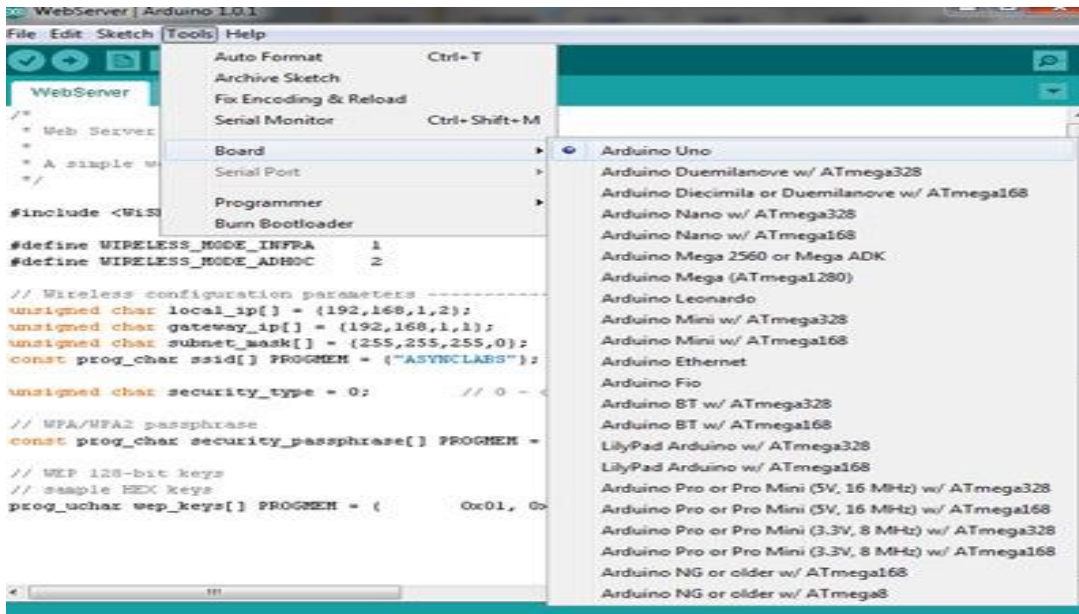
WebServer | Arduino 1.0.1

File Edit Sketch Tools Help

WebServer

/*
 * Web Server
 *
 * A simple w
 */

#include <WiS

#define WIRELESS_MODE_INFRA 1
#define WIRELESS_MODE_ADHOC 2

// Wireless configuration parameters ----------
unsigned char local_ip[] = {192,168,1,2};
unsigned char gateway_ip[] = {192,168,1,1};
unsigned char subnet_mask[] = {255,255,255,0};
const prog_char ssid[] PROGMEM = {"ASYNCLABS"};

unsigned char security_type = 0; // 0 - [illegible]

// WPA/WPA2 passphrase
const prog_char security_passphrase[] PROGMEM =

// WEP 128-bit keys
// sample HEX keys
prog_uchar wep_keys[] PROGMEM = { 0x01, 0x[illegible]

Auto Format Ctrl+T
Archive Sketch
Fix Encoding & Reload
Serial Monitor Ctrl+Shift+M
Board
Serial Port
Programmer
Burn Bootloader

Arduino Uno
Arduino Duemilanove w/ ATmega328
Arduino Diecimila or Duemilanove w/ ATmega168
Arduino Nano w/ ATmega328
Arduino Nano w/ ATmega168
Arduino Mega 2560 or Mega ADK
Arduino Mega (ATmega1280)
Arduino Leonardo
Arduino Mini w/ ATmega328
Arduino Mini w/ ATmega168
Arduino Ethernet
Arduino Fio
Arduino BT w/ ATmega328
Arduino BT w/ ATmega168
LilyPad Arduino w/ ATmega328
LilyPad Arduino w/ ATmega168
Arduino Pro or Pro Mini (5V, 16 MHz) w/ ATmega328
Arduino Pro or Pro Mini (5V, 16 MHz) w/ ATmega168
Arduino Pro or Pro Mini (3.3V, 8 MHz) w/ ATmega328
Arduino Pro or Pro Mini (3.3V, 8 MHz) w/ ATmega168
Arduino NG or older w/ ATmega168
Arduino NG or older w/ ATmega8